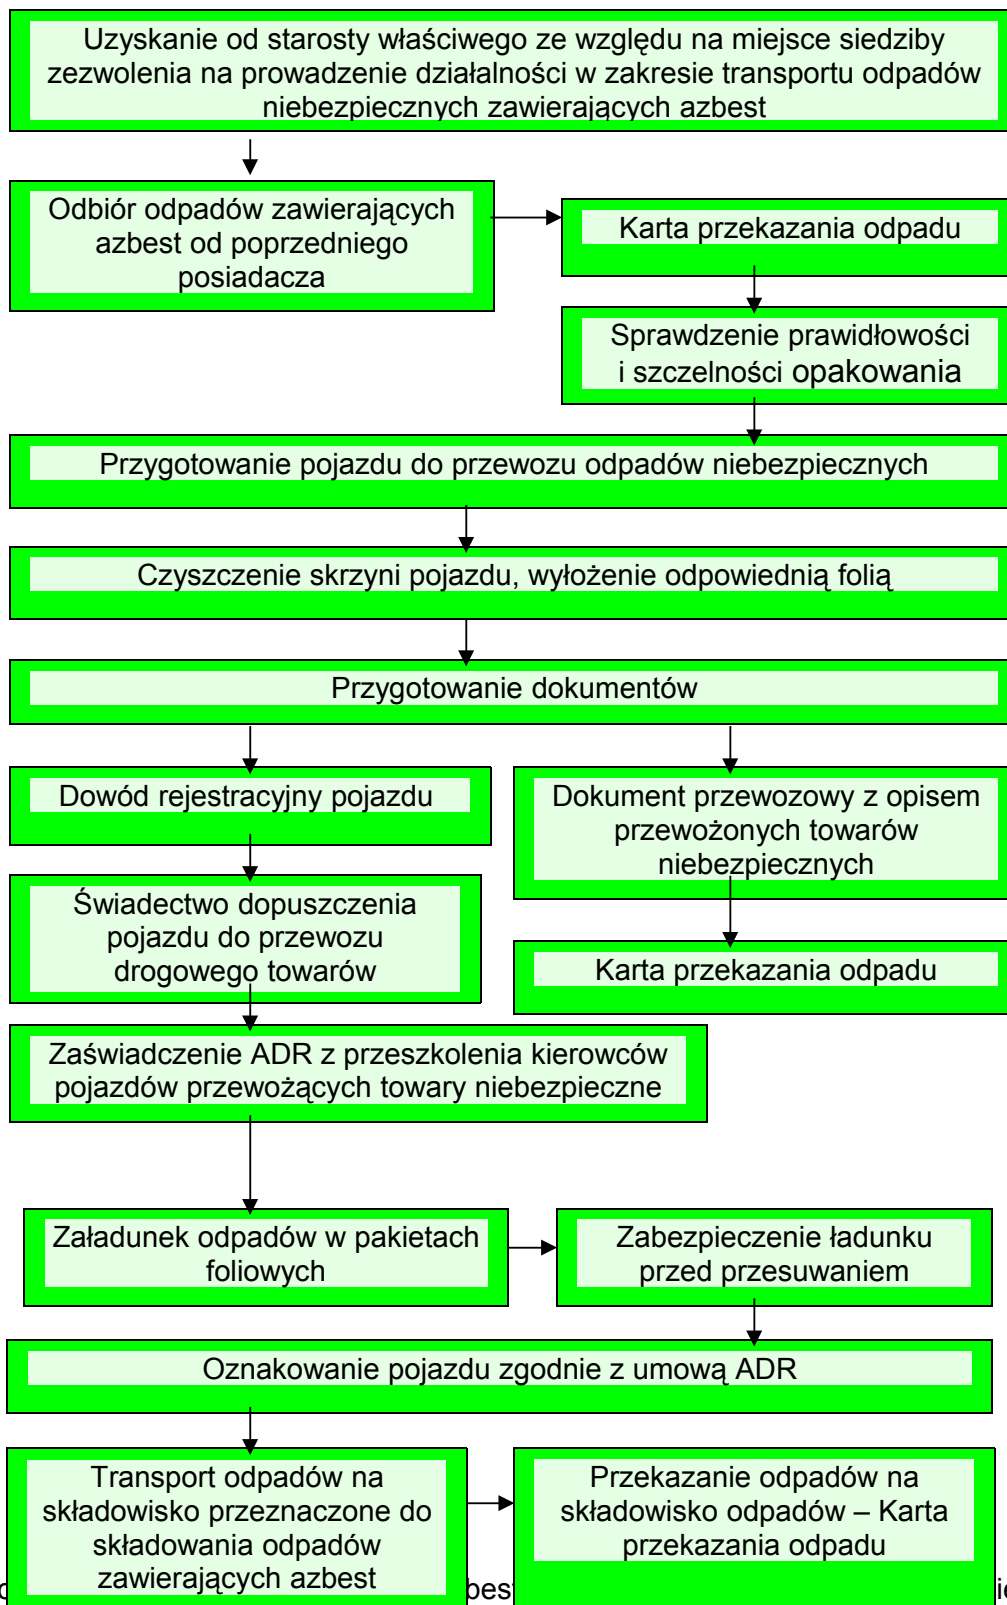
Uzyskanie od starosty właściwego ze względu na miejsce siedziby zezwolenia na prowadzenie działalności w zakresie transportu odpadów niebezpiecznych zawierających azbest

Odbiór odpadów zawierających azbest od poprzedniego posiadacza

Karta przekazania odpadu

Sprawdzenie prawidłowości i szczelności opakowania

Przygotowanie pojazdu do przewozu odpadów niebezpiecznych

Czyszczenie skrzyni pojazdu, wyłożenie odpowiednią folią

Przygotowanie dokumentów

Dowód rejestracyjny pojazdu

Dokument przewozowy z opisem przewożonych towarów niebezpiecznych

Świadectwo dopuszczenia pojazdu do przewozu drogowego towarów

Karta przekazania odpadu

Zaświadczenie ADR z przeszkolenia kierowców pojazdów przewożących towary niebezpieczne

Załadunek odpadów w pakietach foliowych

Zabezpieczenie ładunku przed przesuwaniem

Oznakowanie pojazdu zgodnie z umową ADR

Transport odpadów na składowisko przeznaczone do składowania odpadów zawierających azbest

Przekazanie odpadów na składowisko odpadów – Karta przekazania odpadu

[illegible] bes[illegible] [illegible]